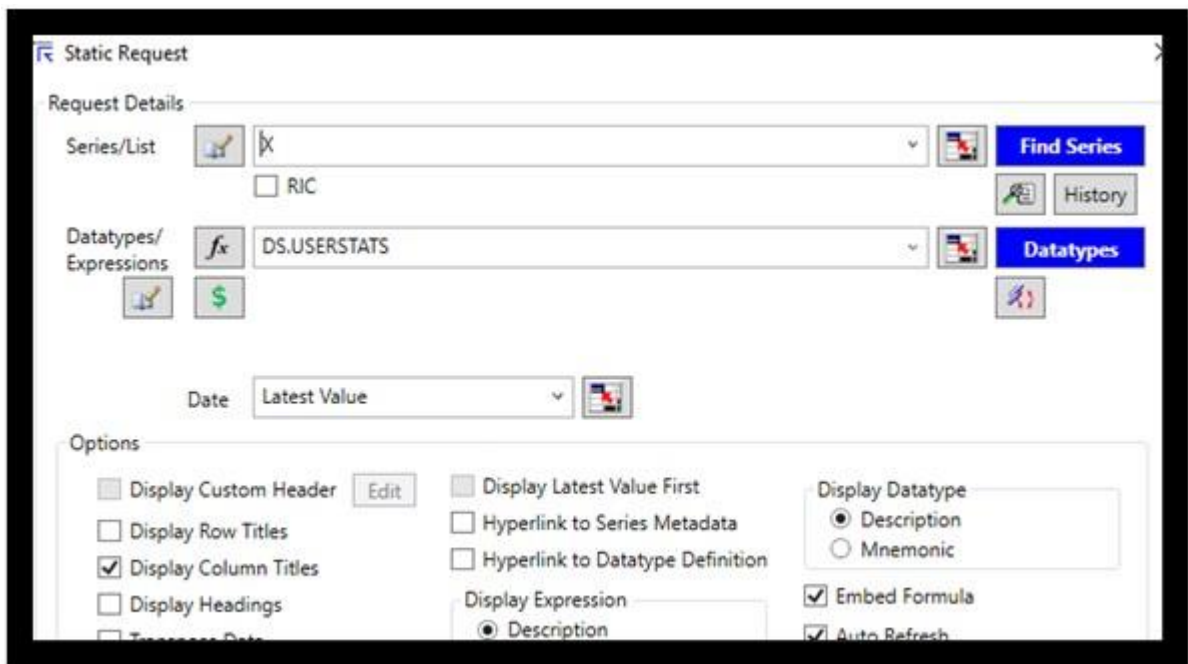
Static Request

Request Details

Series/List

X

RIC

Find Series

History

Datatypes/ Expressions

DS.USERSTATS

Datatypes

Date

Latest Value

Options

Display Custom Header

Edit

Display Row Titles

Display Column Titles

Display Headings

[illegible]

Display Latest Value First

Hyperlink to Series Metadata

Hyperlink to Datatype Definition

Display Expression

Description

Display Datatype

Description

Mnemonic

Embed Formula

Auto Refresh